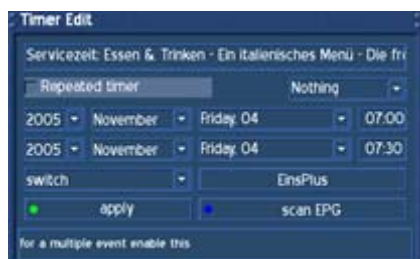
Timer Edit

Servicezeit: Essen & Trinken - Ein italienisches Menü - Die fr

Repeated timer

Nothing

2005 November Friday, 04 07:00

2005 November Friday, 04 07:30

switch

EinsPlus

apply

scan EPG

for a multiple event enable this